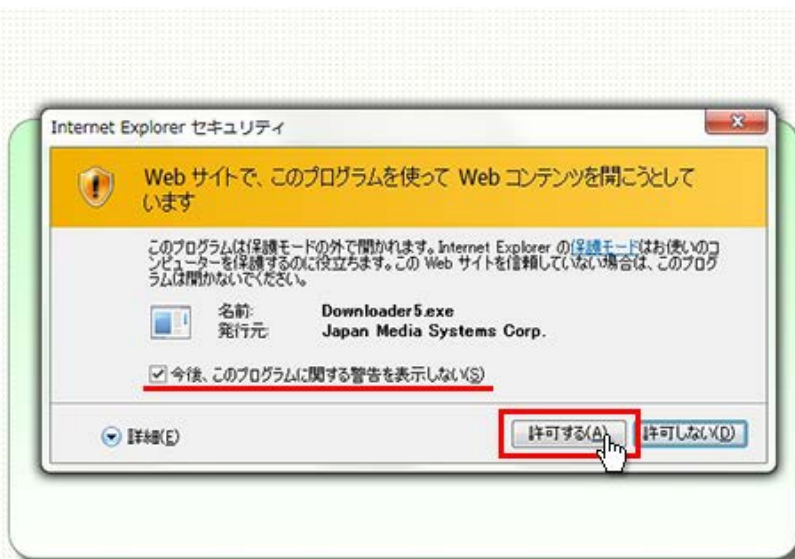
Internet Explorer セキュリティ

x

Web サイトで、このプログラムを使って Web コンテンツを開こうとしています

このプログラムは保護モードの外で開かれます。Internet Explorer の保護モードはお使いのコンピューターを保護するのに役立ちます。この Web サイトを信頼していない場合は、このプログラムは開かないでください。

名前: Downloader5.exe
発行元: Japan Media Systems Corp.

今後、このプログラムに関する警告を表示しない(S)

詳細(E)

許可する(A)

許可しない(D)